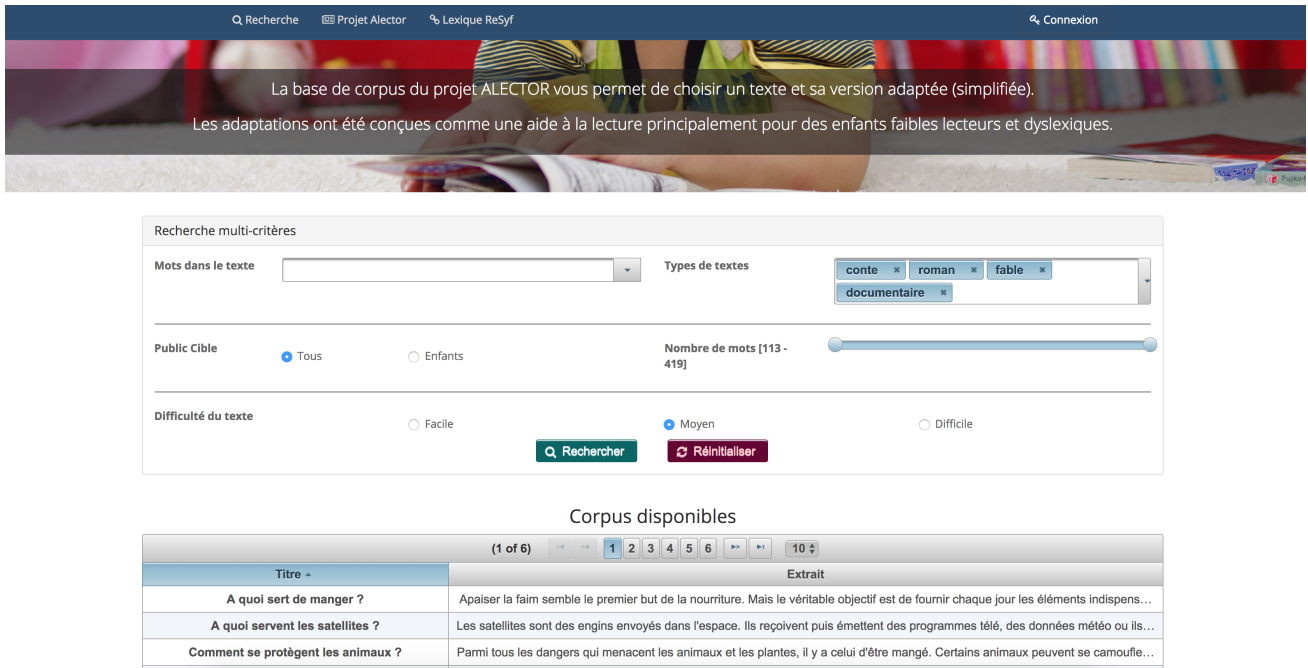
Recherche Projet Alector Lexique ReSyf Connexion

La base de corpus du projet ALECTOR vous permet de choisir un texte et sa version adaptée (simplifiée).

Les adaptations ont été conçues comme une aide à la lecture principalement pour des enfants faibles lecteurs et dyslexiques.

Recherche multi-critères

Mots dans le texte

Types de textes conte × roman × fable × documentaire ×

Public Cible Tous Enfants

Nombre de mots [113 - 419]

Difficulté du texte Facile Moyen Difficile

Rechercher Réinitialiser

Corpus disponibles

(1 of 6) 1 2 3 4 5 6 10

| Titre | Extrait |
|---|---|
| A quoi sert de manger ? | Apaiser la faim semble le premier but de la nourriture. Mais le véritable objectif est de fournir chaque jour les éléments indispens… |
| A quoi servent les satellites ? | Les satellites sont des engins envoyés dans l'espace. Ils reçoivent puis émettent des programmes télé, des données météo ou ils… |
| Comment se protègent les animaux ? | Parmi tous les dangers qui menacent les animaux et les plantes, il y a celui d'être mangé. Certains animaux peuvent se camoufle… |